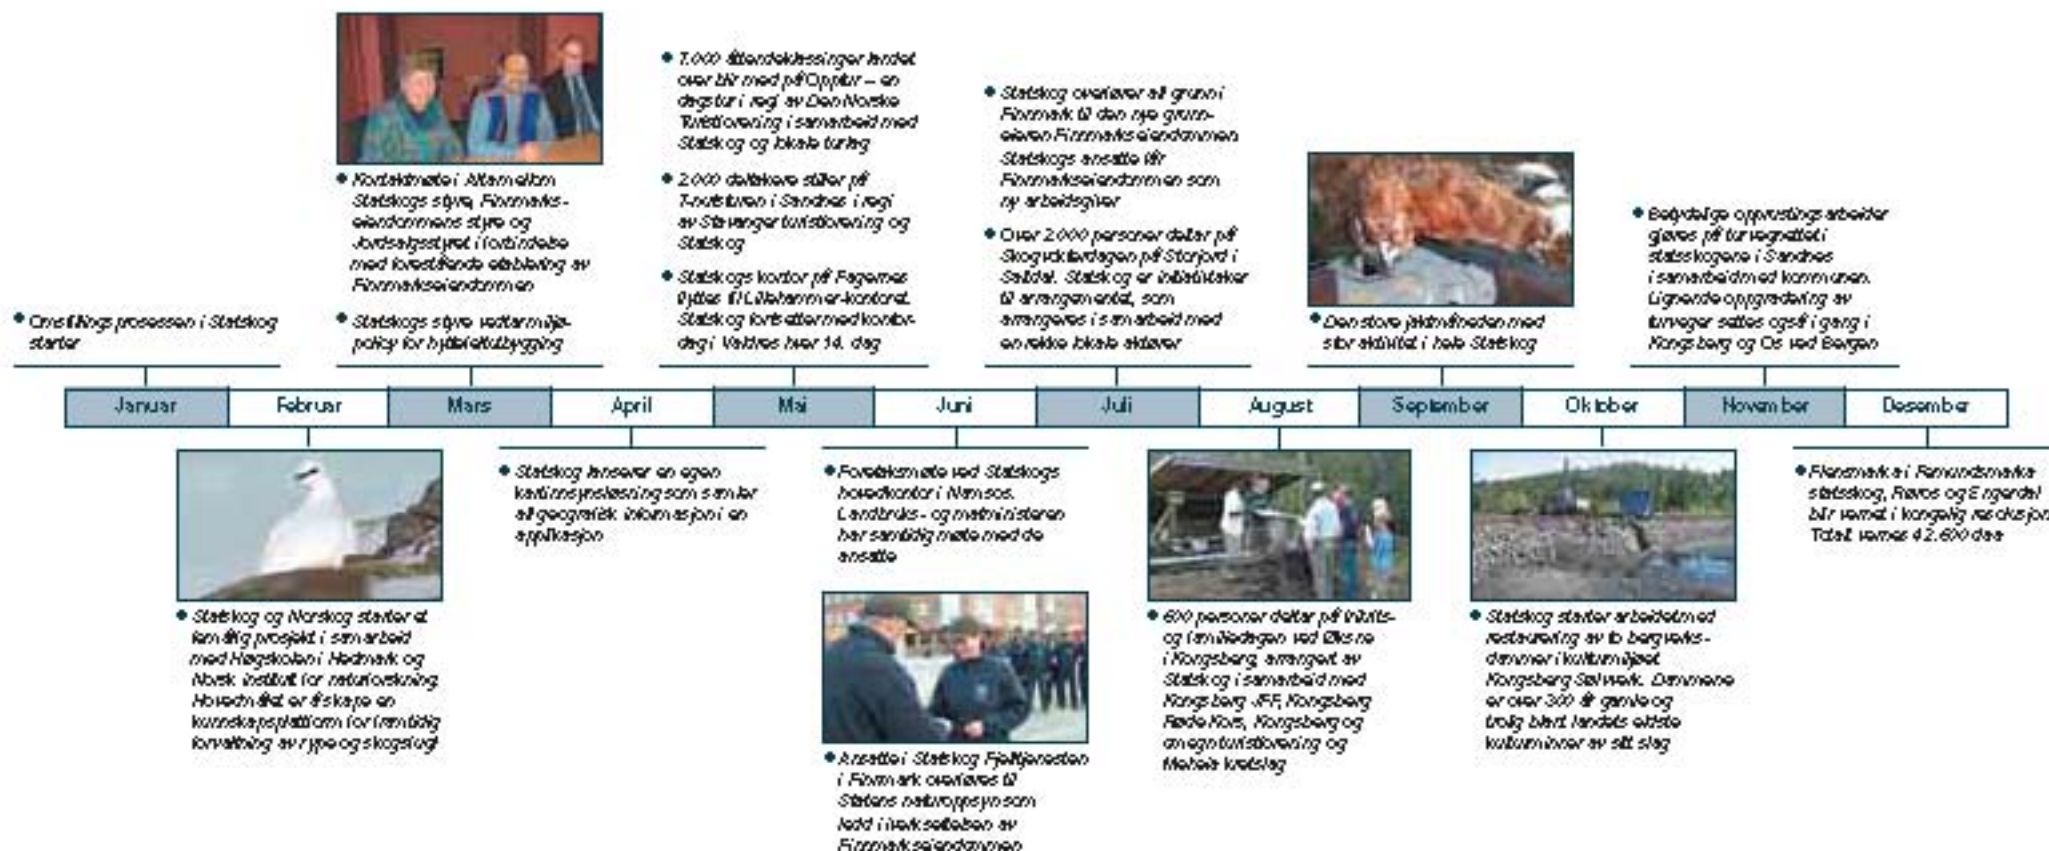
Omstillingsprosessen i Statskog starter

Kontaktmøte i Alta mellom Statskogs styre, Finnmarkseiendommens styre og Jordsalgsstyret i forbindelse med forestående etablering av Finnmarkseiendommen

Statskogs styre vedtar miljøpolicy for hyttetomtutbygging

7.000 åttendeklassinger landet over blir med på Opptur – en dagstur i regi av Den Norske Turistforening i samarbeid med Statskog og lokale turlag

2.000 deltakere stiller på T-turen i Sandnes i regi av Stavanger turistforening og Statskog

Statskogs kontor på Fagernes flyttes til Lillehammer-kontoret. Statskog fortsetter med kontordag i Valdres hver 14. dag

Statskog overfører all grunn i Finnmark til den nye grunneieren Finnmarkseiendommen. Statskogs ansatte får Finnmarkseiendommen som ny arbeidsgiver

Over 2.000 personer deltar på Skogsvikedagen på Storjord i Saltdal. Statskog er initiativtaker til arrangementet, som arrangeres i samarbeid med en rekke lokale aktører

Den store jaktmåneden med stor aktivitet i hele Statskog

Betydelige opprustingsarbeider gjøres på turvegnettet i statsskogene i Sandnes i samarbeid med kommunen. Lignende oppgradering av turveger settes også i gang i Kongsberg og Os ved Bergen

| Januar | Februar | Mars | April | Mai | Juni | Juli | August | September | Oktober | November | Desember |
|---|---|---|---|---|---|---|---|---|---|---|---|

Statskog og Norskog starter et femårig prosjekt i samarbeid med Høgskolen i Hedmark og Norsk institutt for naturforskning. Hovedmålet er å skape en kunnskapsplattform for framtidig forvaltning av rype og skogsfugl

Statskog lanserer en egen kartinnsynsløsning som samler all geografisk informasjon i en applikasjon

Fordeksmøte ved Statskogs hovedkontor i Namsos. Landbruks- og matministeren har samtidig møte med de ansatte

Ansatte i Statskog Fjelltjenesten i Finnmark overføres til Statens naturoppsyn som ledd i nedleggelsen av Finnmarkseiendommen

600 personer deltar på friluftsog familiedagen ved Økste i Kongsberg, arrangert av Statskog i samarbeid med Kongsberg JFF, Kongsberg Røde Kors, Kongsberg og omegn turistforening og Møbele krets

Statskog starter arbeidet med restaurering av to bergverksdammer i kulturmiljøet Kongsberg Sølvverk. Dammene er over 300 år gamle og trolig blant landets eldste kulturminner av sitt slag

Fiskmarka i Femundsmarka statsskog, Røros og Engerdal blir vernet i kongelig resolusjon. Totalt vernes 42.600 daa